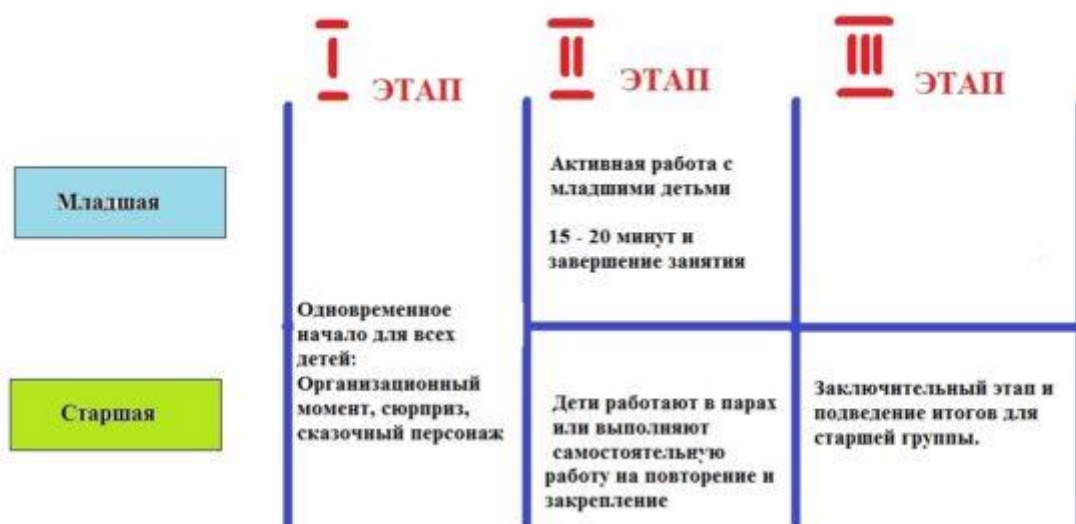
| | I ЭТАП | II ЭТАП | III ЭТАП |
|---|---|---|---|
| Младшая | Одновременное начало для всех детей: Организационный момент, сюрприз, сказочный персонаж | Активная работа с младшими детьми 15 - 20 минут и завершение занятия | |
| Старшая | | Дети работают в парах или выполняют самостоятельную работу на повторение и закрепление | Заключительный этап и подведение итогов для старшей группы. |